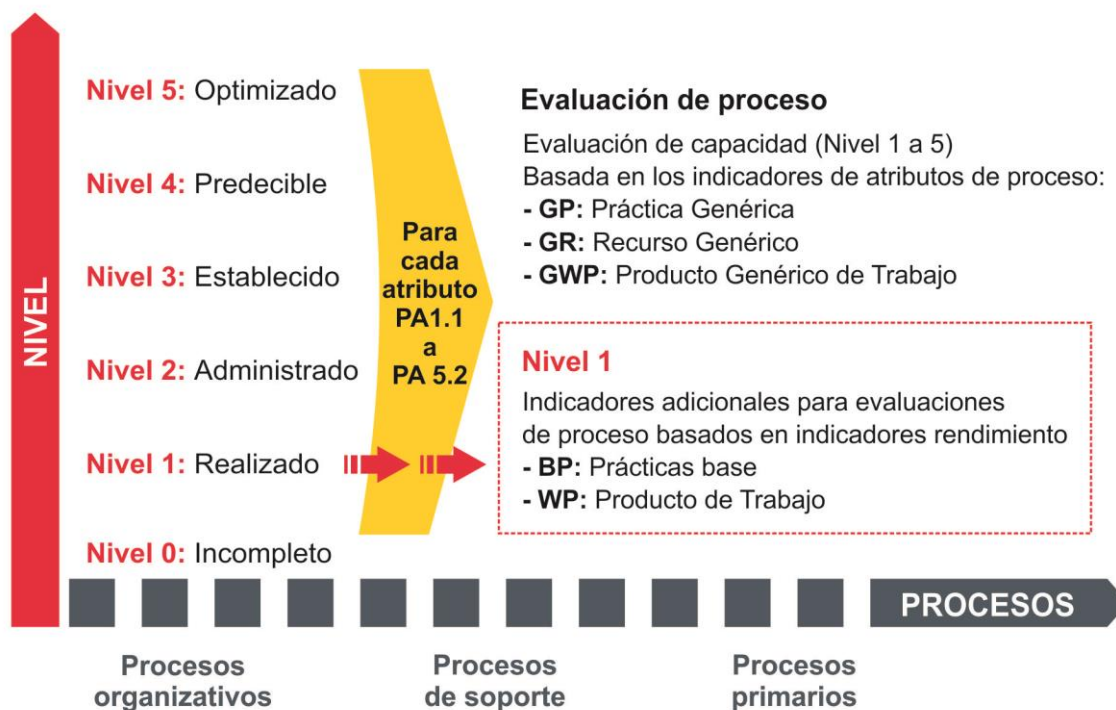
NIVEL

Nivel 5: Optimizado

Nivel 4: Predecible

Nivel 3: Establecido

Nivel 2: Administrado

Nivel 1: Realizado

Nivel 0: Incompleto

Para cada atributo PA1.1 a PA 5.2

Evaluación de proceso

Evaluación de capacidad (Nivel 1 a 5)
Basada en los indicadores de atributos de proceso:
- GP: Práctica Genérica
- GR: Recurso Genérico
- GWP: Producto Genérico de Trabajo

Nivel 1

Indicadores adicionales para evaluaciones de proceso basados en indicadores rendimiento
- BP: Prácticas base
- WP: Producto de Trabajo

PROCESOS

Procesos organizativos

Procesos de soporte

Procesos primarios